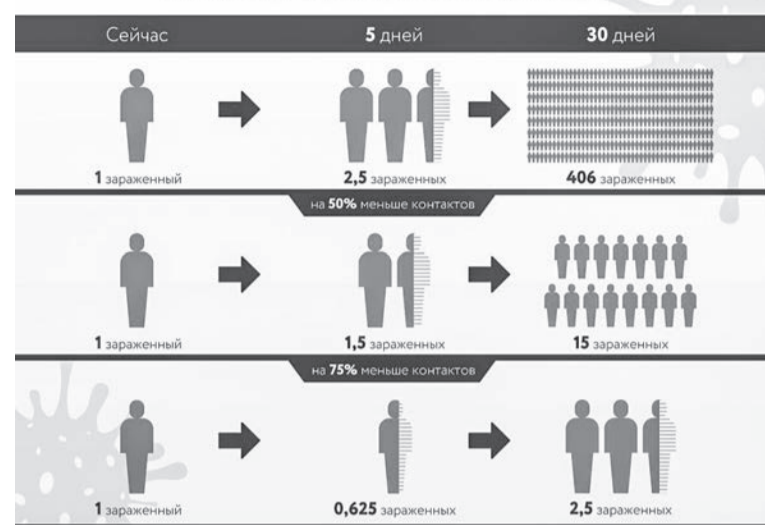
| Сейчас | 5 дней | 30 дней |
|---|---|---|
| 1 зараженный | 2,5 зараженных | 406 зараженных |

на 50% меньше контактов

| | | |
|---|---|---|
| 1 зараженный | 1,5 зараженных | 15 зараженных |

на 75% меньше контактов

| | | |
|---|---|---|
| 1 зараженный | 0,625 зараженных | 2,5 зараженных |